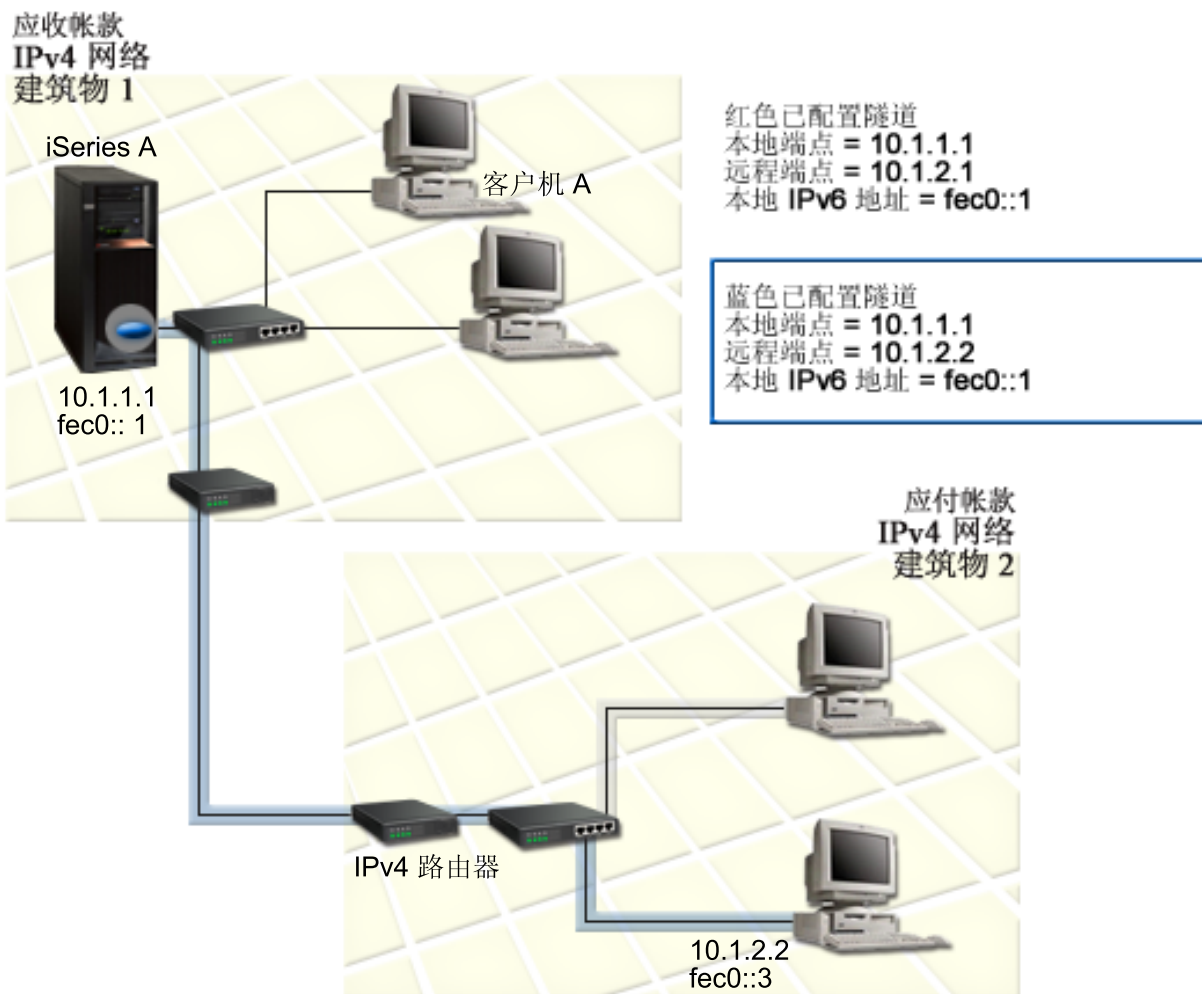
应收帐款
IPv4 网络
建筑物 1

iSeries A

客户机 A

红色已配置隧道
本地端点 = 10.1.1.1
远程端点 = 10.1.2.1
本地 IPv6 地址 = fec0::1

蓝色已配置隧道
本地端点 = 10.1.1.1
远程端点 = 10.1.2.2
本地 IPv6 地址 = fec0::1

10.1.1.1
fec0:: 1

应付帐款
IPv4 网络
建筑物 2

IPv4 路由器

10.1.2.2
fec0::3